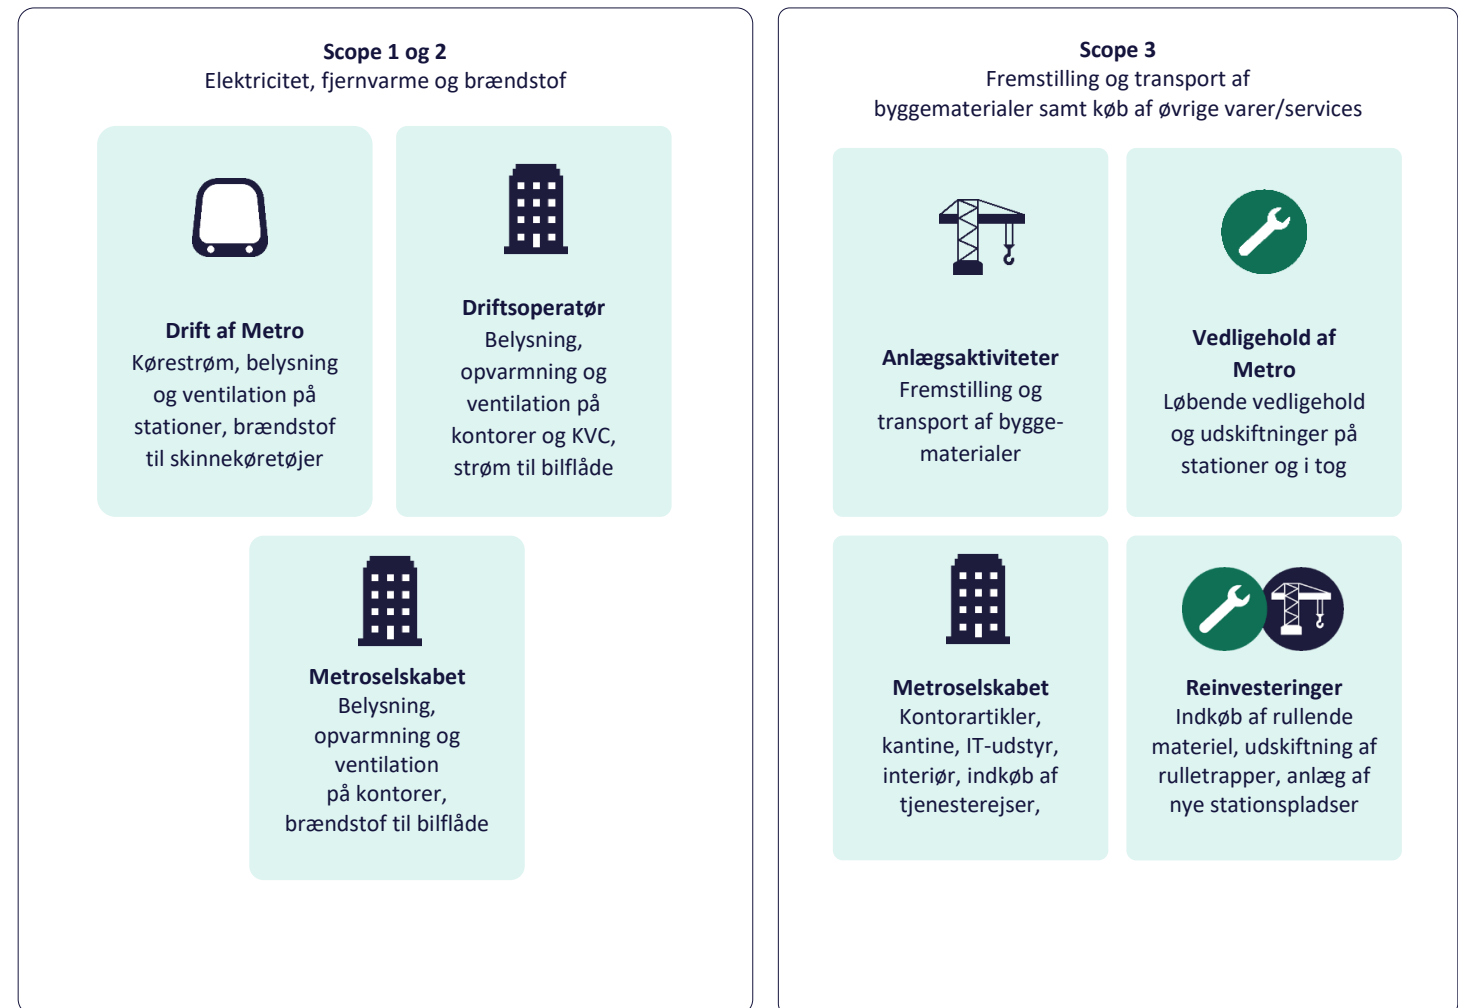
**Scope 1 og 2**
Elektricitet, fjernvarme og brændstof

**Drift af Metro**
Kørestrøm, belysning og ventilation på stationer, brændstof til skinnekøretøjer

**Driftsoperatør**
Belysning, opvarmning og ventilation på kontorer og KVC, strøm til bilflåde

**Metroselskabet**
Belysning, opvarmning og ventilation på kontorer, brændstof til bilflåde

**Scope 3**
Fremstilling og transport af byggematerialer samt køb af øvrige varer/services

**Anlægsaktiviteter**
Fremstilling og transport af byggematerialer

**Vedligehold af Metro**
Løbende vedligehold og udskiftninger på stationer og i tog

**Metroselskabet**
Kontorartikler, kantine, IT-udstyr, interiør, indkøb af tjenesterejser,

**Reinvesteringer**
Indkøb af rullende materiel, udskiftning af rulletrapper, anlæg af nye stationspladser